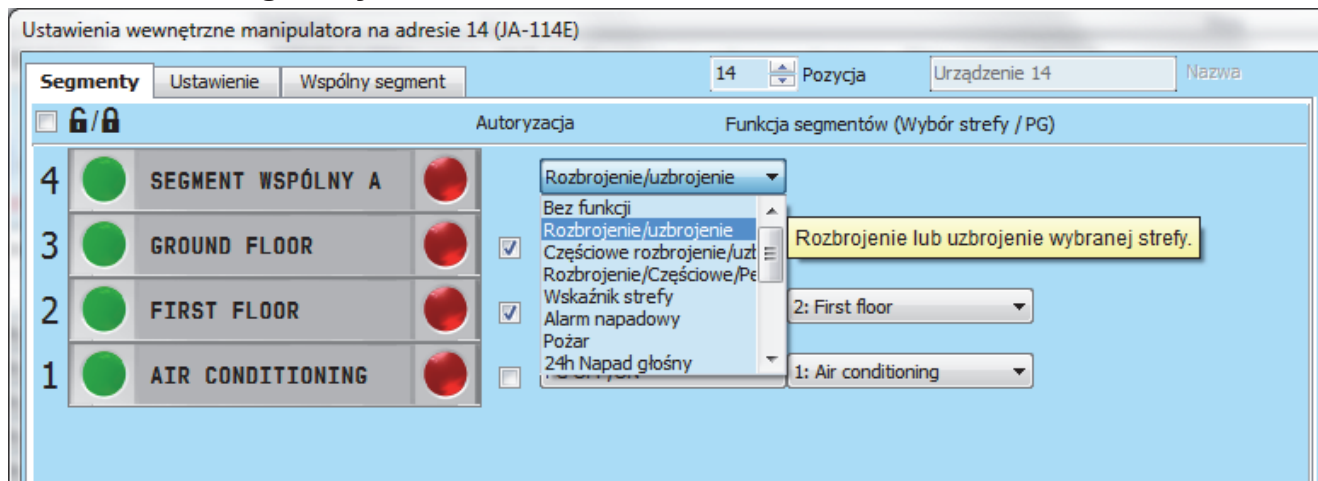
Ustawienia wewnętrzne manipulatora na adresie 14 (JA-114E)

Segmenty | Ustawienie | Wspólny segment

14 Pozycja | Urządzenie 14 | Nazwa

Autoryzacja | Funkcja segmentów (Wybór strefy / PG)

4 SEGMENT WSPÓLNY A | Rozbrojenie/uzbrojenie

3 GROUND FLOOR

2 FIRST FLOOR | 2: First floor

1 AIR CONDITIONING | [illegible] | 1: Air conditioning

Bez funkcji
Rozbrojenie/uzbrojenie
Częściowe rozbrojenie/uzb
Rozbrojenie/Częściowe/Pe
Wskaźnik strefy
Alarm napadowy
Pożar
24h Napad głośny

Rozbrojenie lub uzbrojenie wybranej strefy.